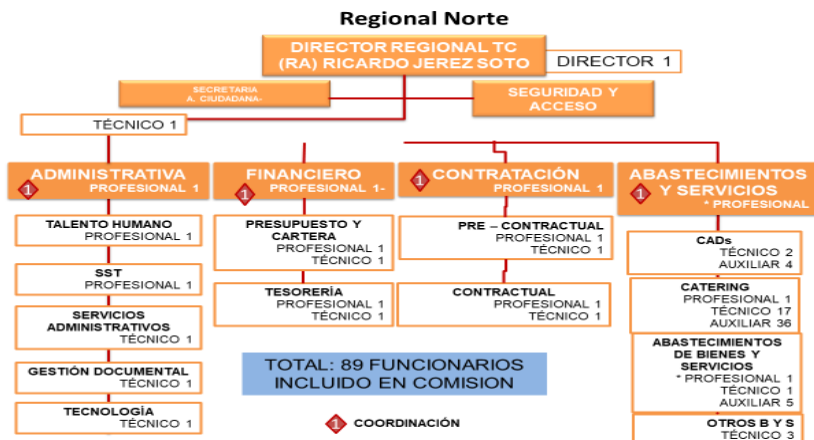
Regional Norte

DIRECTOR REGIONAL TC (RA) RICARDO JEREZ SOTO

DIRECTOR 1

SECRETARIA A. CIUDADANA-

SEGURIDAD Y ACCESO

TÉCNICO 1

1 ADMINISTRATIVA PROFESIONAL 1

TALENTO HUMANO PROFESIONAL 1

SST PROFESIONAL 1

SERVICIOS ADMINISTRATIVOS TÉCNICO 1

GESTIÓN DOCUMENTAL TÉCNICO 1

TECNOLOGÍA TÉCNICO 1

1 FINANCIERO PROFESIONAL 1-

PRESUPUESTO Y CARTERA PROFESIONAL 1 TÉCNICO 1

TESORERÍA PROFESIONAL 1 TÉCNICO 1

1 CONTRATACIÓN PROFESIONAL 1

PRE – CONTRACTUAL PROFESIONAL 1 TÉCNICO 1

CONTRACTUAL PROFESIONAL 1 TÉCNICO 1

1 ABASTECIMIENTOS Y SERVICIOS * PROFESIONAL

CADs TÉCNICO 2 AUXILIAR 4

CATERING PROFESIONAL 1 TÉCNICO 17 AUXILIAR 36

ABASTECIMIENTOS DE BIENES Y SERVICIOS * PROFESIONAL 1 TÉCNICO 1 AUXILIAR 5

OTROS B Y S TÉCNICO 3

TOTAL: 89 FUNCIONARIOS INCLUIDO EN COMISION

1 COORDINACIÓN